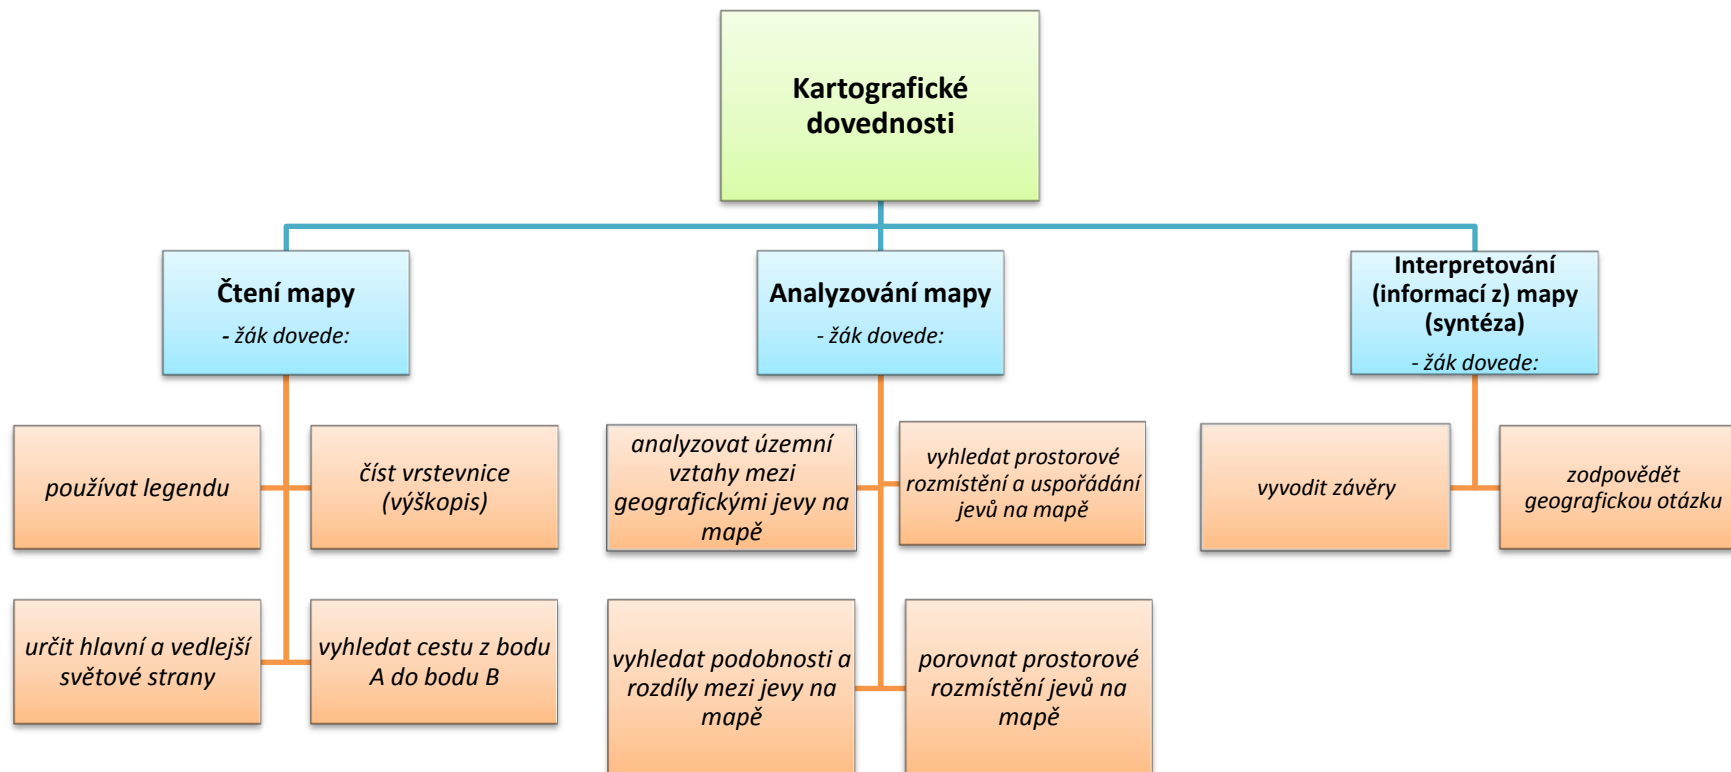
Kartografické dovednosti

Čtení mapy
- žák dovede:

Analyzování mapy
- žák dovede:

Interpretování (informací z) mapy (syntéza)
- žák dovede:

používat legendu

číst vrstevnice (výškopis)

určit hlavní a vedlejší světové strany

vyhledat cestu z bodu A do bodu B

analyzovat územní vztahy mezi geografickými jevy na mapě

vyhledat prostorové rozmístění a uspořádání jevů na mapě

vyhledat podobnosti a rozdíly mezi jevy na mapě

porovnat prostorové rozmístění jevů na mapě

vyvodit závěry

zodpovědět geografickou otázku